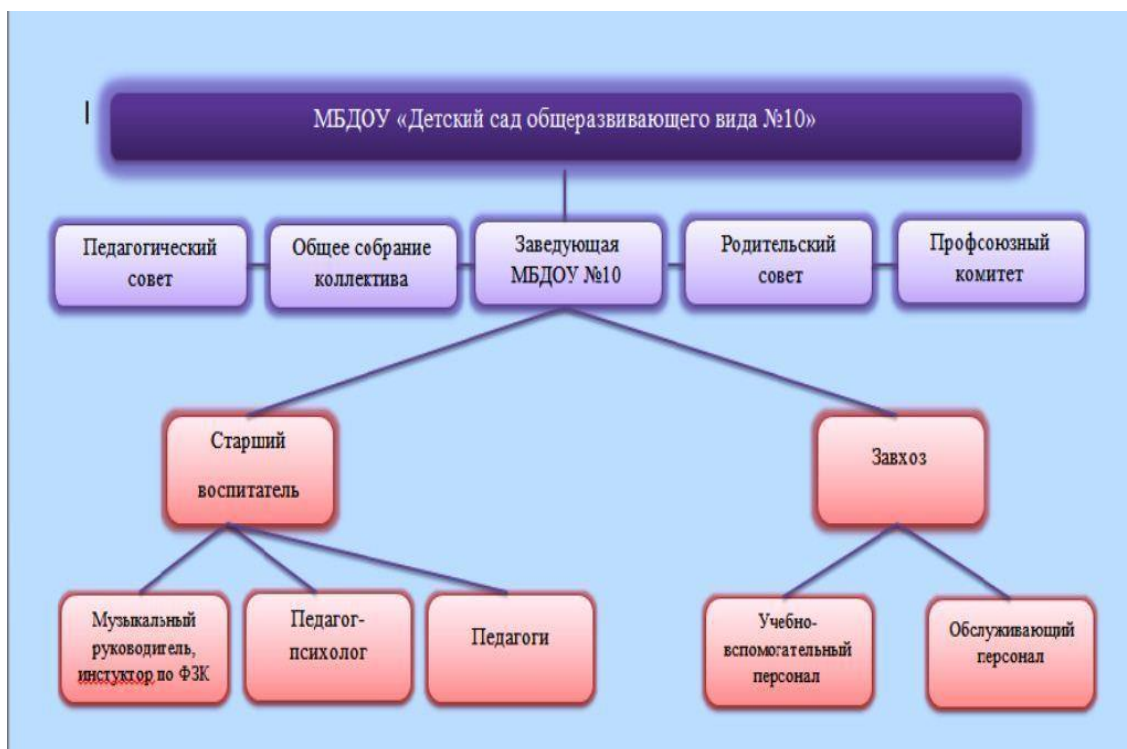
МБДОУ «Детский сад общеразвивающего вида №10»

Педагогический совет

Общее собрание коллектива

Заведующая МБДОУ №10

Родительский совет

Профсоюзный комитет

Старший воспитатель

Завхоз

Музыкальный руководитель, инстуктор по ФЗК

Педагог-психолог

Педагоги

Учебно-вспомогательный персонал

Обслуживающий персонал